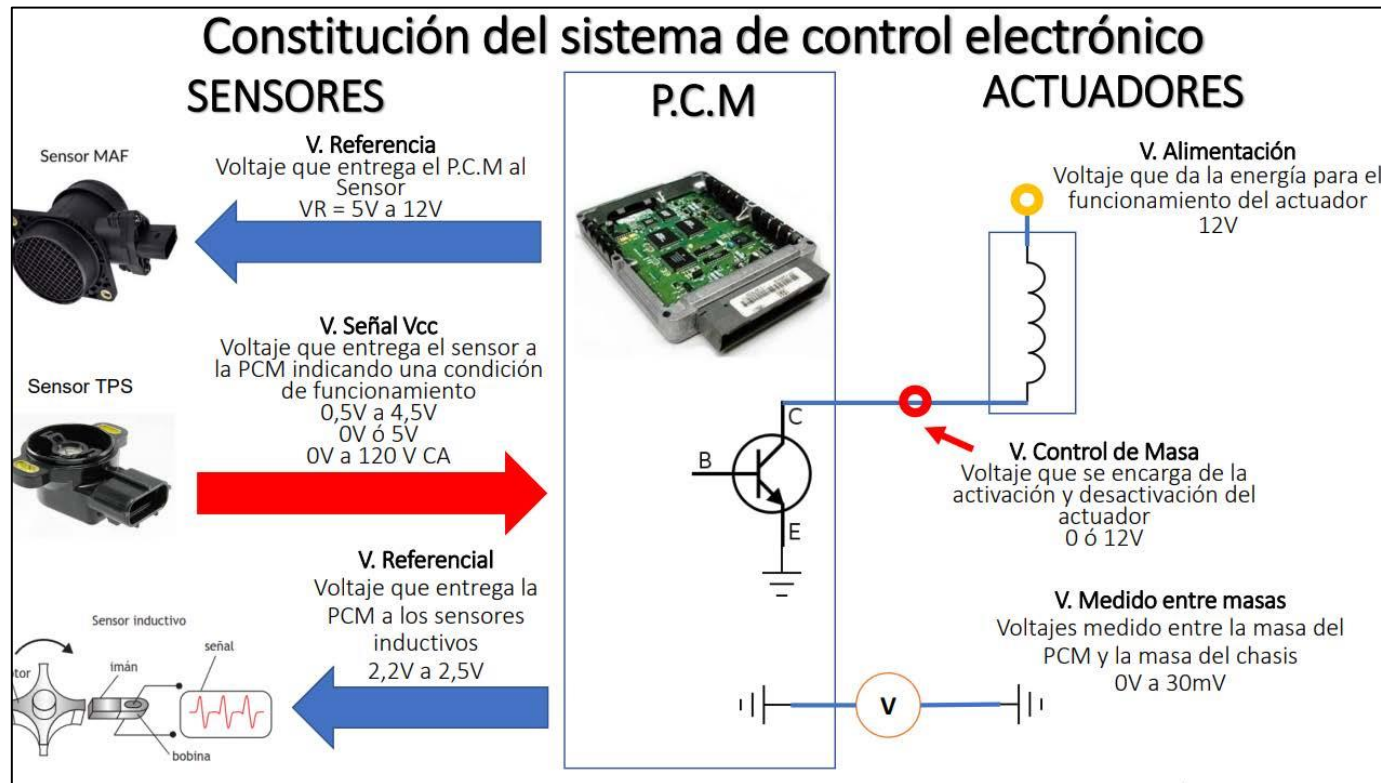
Constitución del sistema de control electrónico

SENSORES

P.C.M

ACTUADORES

Sensor MAF

V. Referencia
Voltaje que entrega el P.C.M al Sensor
VR = 5V a 12V

V. Alimentación
Voltaje que da la energía para el funcionamiento del actuador
12V

Sensor TPS

V. Señal Vcc
Voltaje que entrega el sensor a la PCM indicando una condición de funcionamiento
0,5V a 4,5V
0V ó 5V
0V a 120 V CA

C
B
E

V. Control de Masa
Voltaje que se encarga de la activación y desactivación del actuador
0 ó 12V

V. Referencial
Voltaje que entrega la PCM a los sensores inductivos
2,2V a 2,5V

V. Medido entre masas
Voltajes medido entre la masa del PCM y la masa del chasis
0V a 30mV

Sensor inductivo
tor
imán
señal
bobina

V